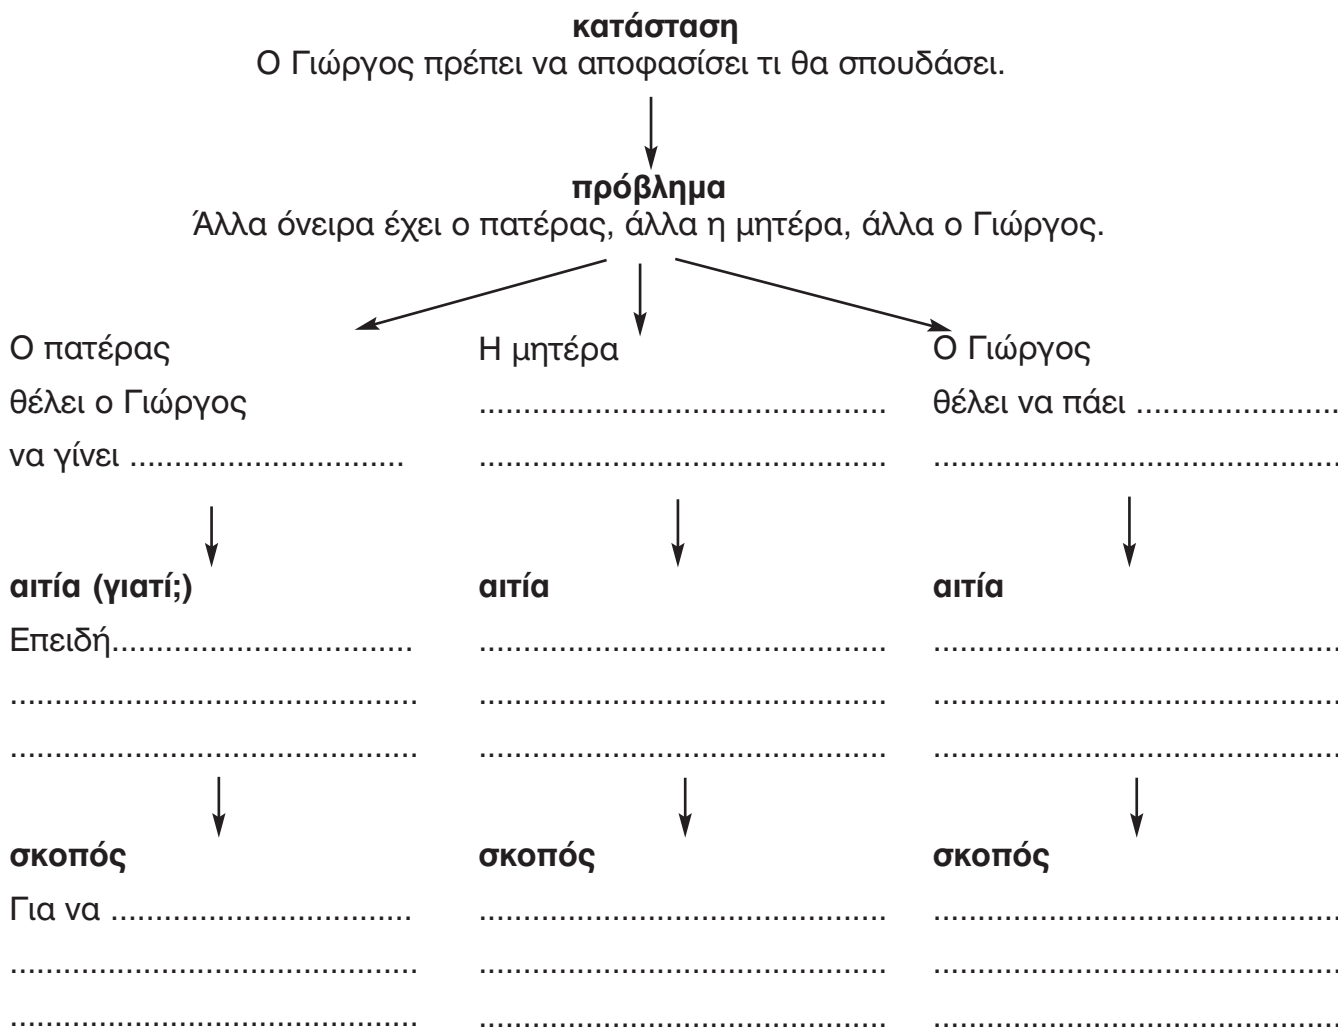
**κατάσταση**
Ο Γιώργος πρέπει να αποφασίσει τι θα σπουδάσει.

**πρόβλημα**
Άλλα όνειρα έχει ο πατέρας, άλλα η μητέρα, άλλα ο Γιώργος.

Ο πατέρας
θέλει ο Γιώργος
να γίνει ............................

**αιτία (γιατί;)**
Επειδή...............................
.............................................
.............................................

**σκοπός**
Για να ...............................
.............................................
.............................................

Η μητέρα
.............................................
.............................................

**αιτία**
.............................................
.............................................
.............................................

**σκοπός**
.............................................
.............................................
.............................................

Ο Γιώργος
θέλει να πάει ......................
.............................................

**αιτία**
.............................................
.............................................
.............................................

**σκοπός**
.............................................
.............................................
.............................................